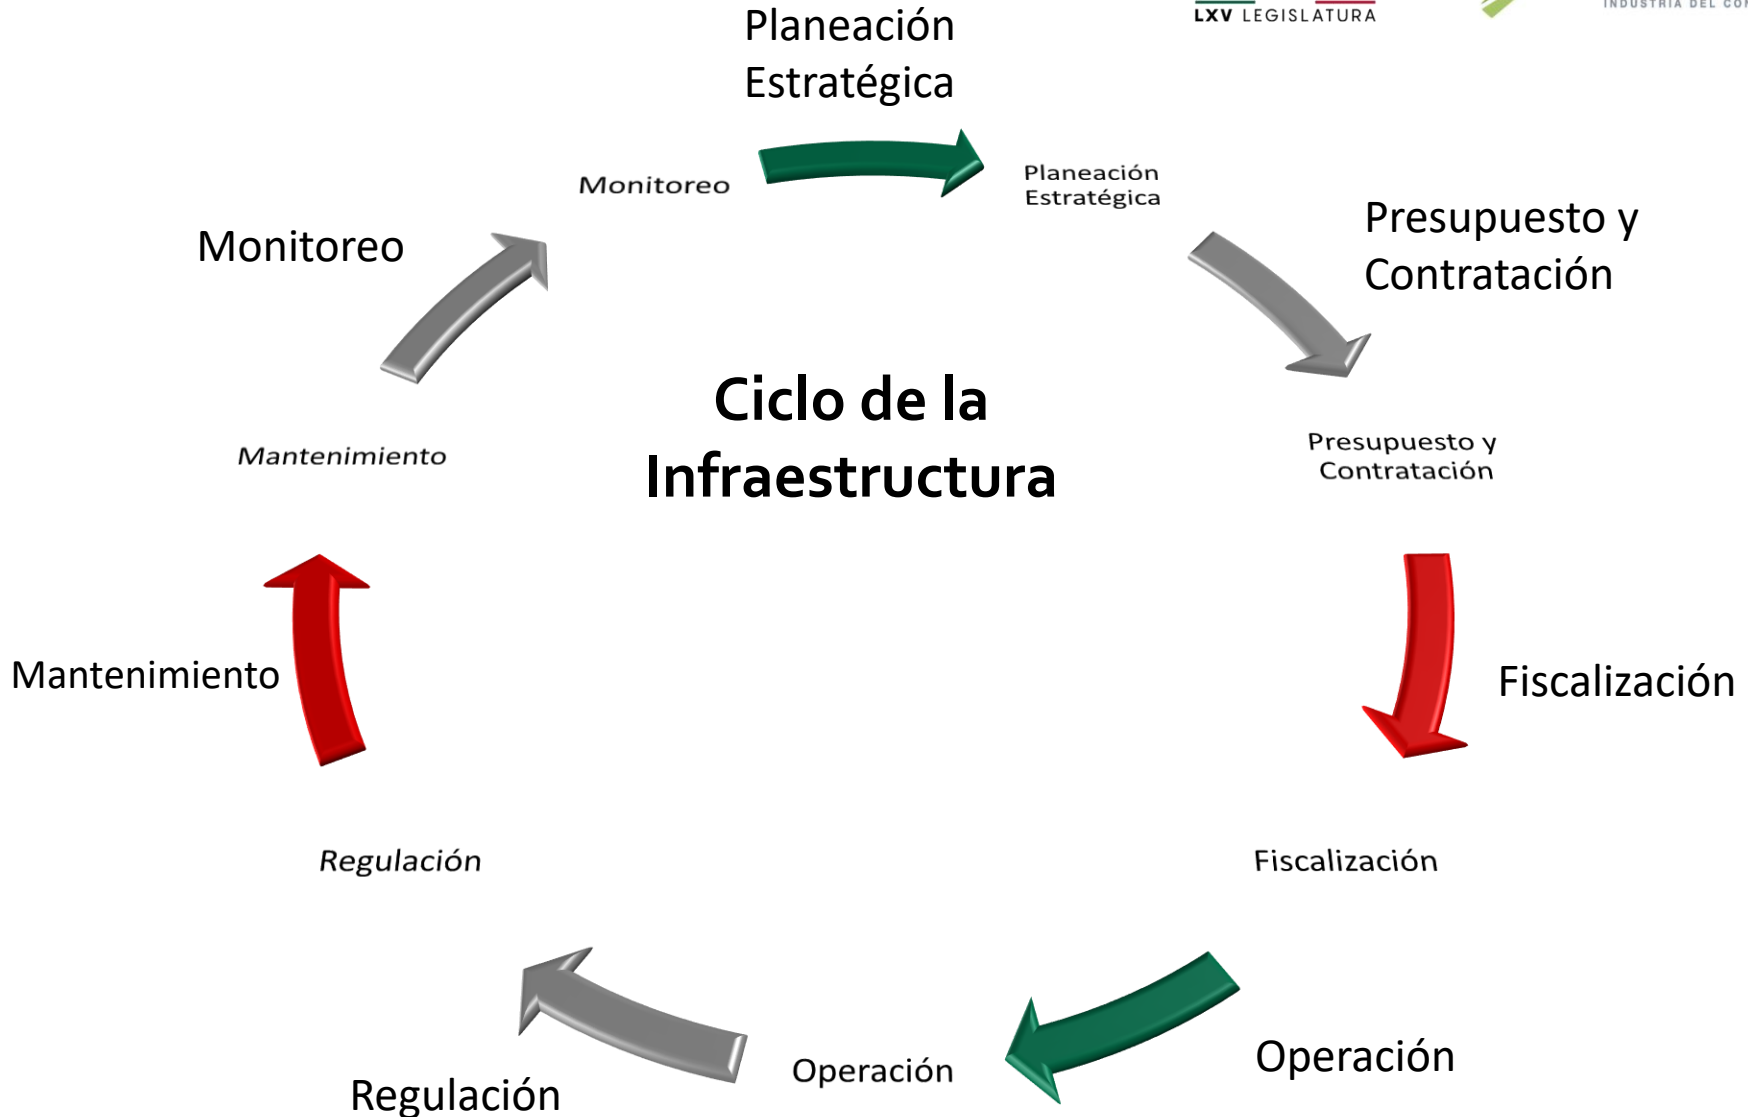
Planeación Estratégica

LXV LEGISLATURA

INDUSTRIA DEL CO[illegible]

Monitoreo

Planeación Estratégica

Presupuesto y Contratación

Monitoreo

Ciclo de la Infraestructura

Mantenimiento

Presupuesto y Contratación

Mantenimiento

Fiscalización

Regulación

Fiscalización

Operación

Operación

Regulación